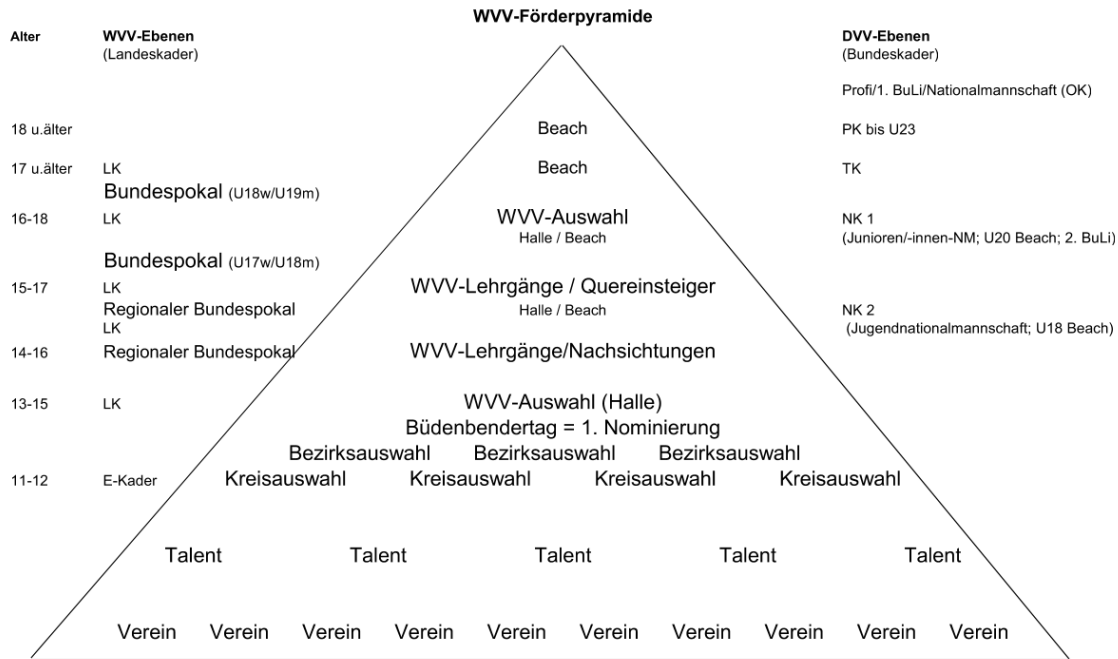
WVV-Förderpyramide

| Alter | WVV-Ebenen (Landeskader) | | DVV-Ebenen (Bundeskader) |
|---|---|---|---|
| | | | Profi/1. BuLi/Nationalmannschaft (OK) |
| 18 u.älter | | Beach | PK bis U23 |
| 17 u.älter | LK | Beach | TK |
| | Bundespokal (U18w/U19m) | | |
| 16-18 | LK | WVV-Auswahl Halle / Beach | NK 1 (Junioren/-innen-NM; U20 Beach; 2. BuLi) |
| | Bundespokal (U17w/U18m) | | |
| 15-17 | LK Regionaler Bundespokal LK | WVV-Lehrgänge / Quereinsteiger Halle / Beach | NK 2 (Jugendnationalmannschaft; U18 Beach) |
| 14-16 | Regionaler Bundespokal | WVV-Lehrgänge/Nachsichtungen | |
| 13-15 | LK | WVV-Auswahl (Halle) Büdenbendertag = 1. Nominierung | |
| | | Bezirksauswahl Bezirksauswahl Bezirksauswahl | |
| 11-12 | E-Kader | Kreisauswahl Kreisauswahl Kreisauswahl Kreisauswahl | |

Talent Talent Talent Talent Talent

Verein Verein Verein Verein Verein Verein Verein Verein Verein Verein